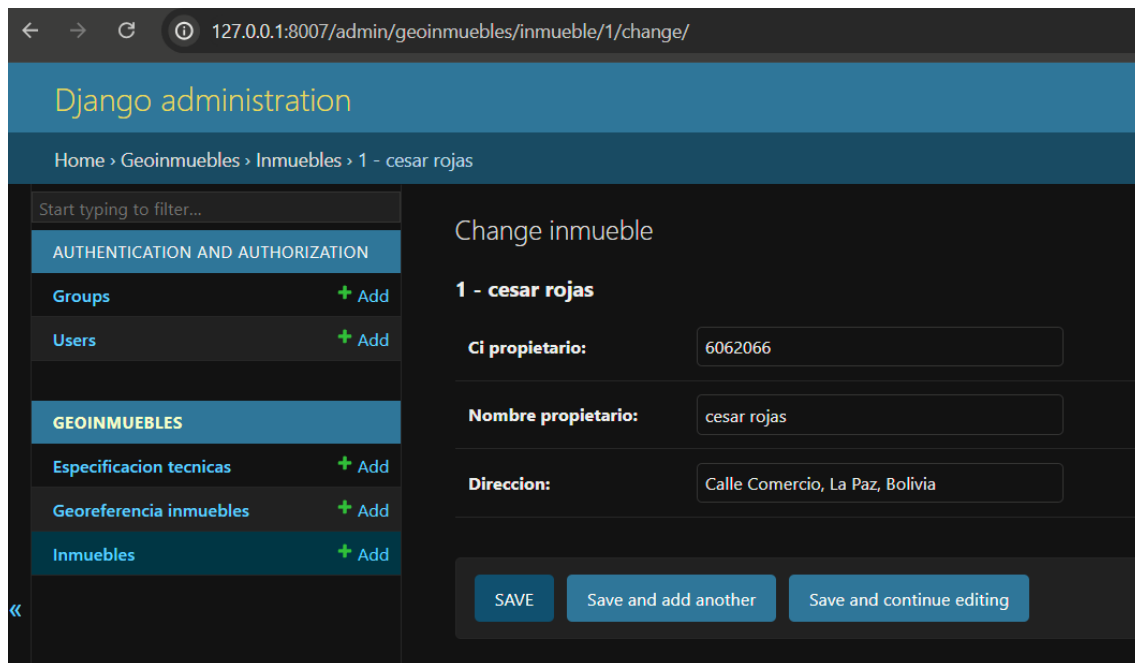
127.0.0.1:8007/admin/geoinmuebles/inmueble/1/change/

Django administration

Home › Geoinmuebles › Inmuebles › 1 - cesar rojas

Start typing to filter...

AUTHENTICATION AND AUTHORIZATION

Groups + Add

Users + Add

GEOINMUEBLES

Especificacion tecnicas + Add

Georeferencia inmuebles + Add

Inmuebles + Add

«

Change inmueble

1 - cesar rojas

Ci propietario: 6062066

Nombre propietario: cesar rojas

Direccion: Calle Comercio, La Paz, Bolivia

SAVE

Save and add another

Save and continue editing